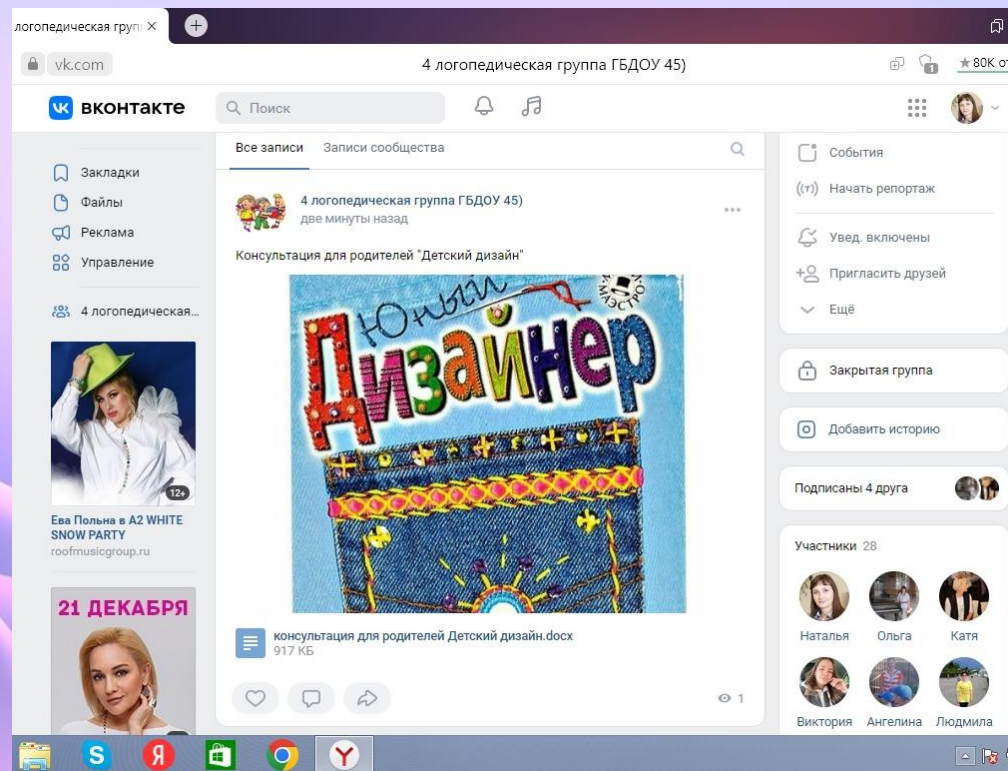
логопедическая групп ×

vk.com

4 логопедическая группа ГБДОУ 45)

80K о

вконтакте

Поиск

Закладки

Файлы

Реклама

Управление

4 логопедическая...

12+

Ева Польна в A2 WHITE SNOW PARTY

roofmusicgroup.ru

21 ДЕКАБРЯ

Все записи

Записи сообщества

4 логопедическая группа ГБДОУ 45)

две минуты назад

Консультация для родителей "Детский дизайн"

Юный

Дизайнер

МАЭСТРО

консультация для родителей Детский дизайн.docx

917 КБ

1

События

Начать репортаж

Увед. включены

Пригласить друзей

Ещё

Закрытая группа

Добавить историю

Подписаны 4 друга

Участники 28

Наталья

Ольга

Катя

Виктория

Ангелина

Людмила